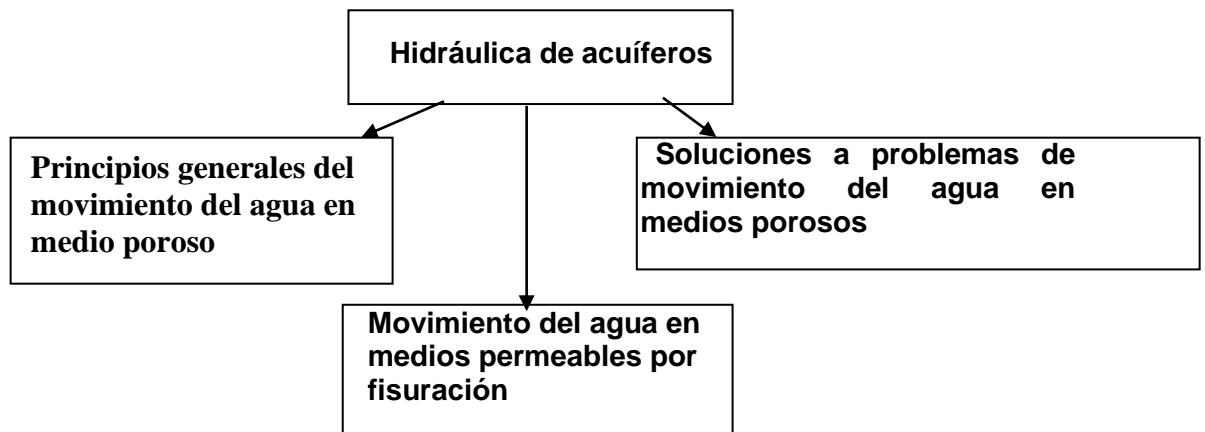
Hidráulica de acuíferos

Principios generales del movimiento del agua en medio poroso

Soluciones a problemas de movimiento del agua en medios porosos

Movimiento del agua en medios permeables por fisuración